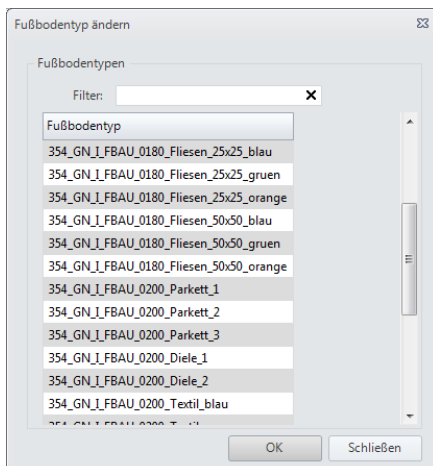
Fußbodentyp ändern

Fußbodentypen

Filter:

| Fußbodentyp |
|---|
| 354_GN_I_FBAU_0180_Fliesen_25x25_blau |
| 354_GN_I_FBAU_0180_Fliesen_25x25_gruen |
| 354_GN_I_FBAU_0180_Fliesen_25x25_orange |
| 354_GN_I_FBAU_0180_Fliesen_50x50_blau |
| 354_GN_I_FBAU_0180_Fliesen_50x50_gruen |
| 354_GN_I_FBAU_0180_Fliesen_50x50_orange |
| 354_GN_I_FBAU_0200_Parkett_1 |
| 354_GN_I_FBAU_0200_Parkett_2 |
| 354_GN_I_FBAU_0200_Parkett_3 |
| 354_GN_I_FBAU_0200_Diele_1 |
| 354_GN_I_FBAU_0200_Diele_2 |
| 354_GN_I_FBAU_0200_Textil_blau |
| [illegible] |

OK Schließen